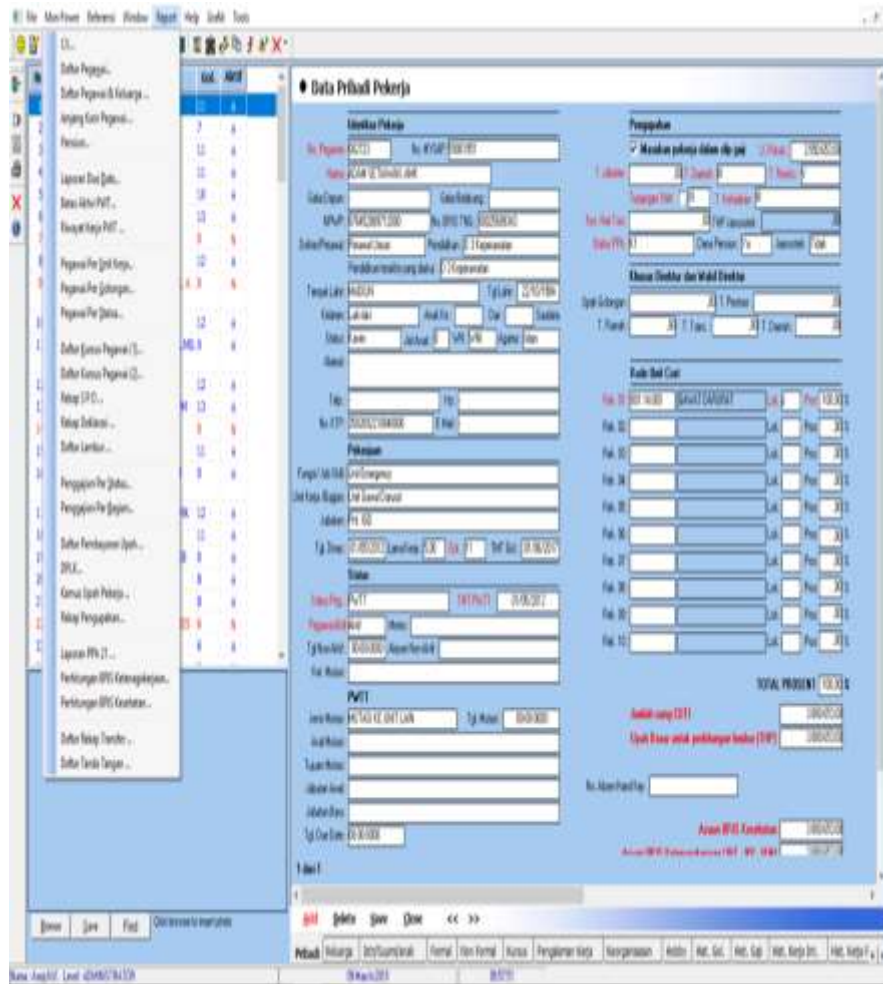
File ManPower Referensi Window Report Help Untill Tools

CV...
Daftar Pegawai...
Daftar Pegawai & Keluarga...
Jenjang Karir Pegawai...
Pensiun...
Laporan Dua Data...
Batas Aktiv PWT...
Riwayat Kerja PWT...
Pegawai Per Unit Kerja...
Pegawai Per Golongan...
Pegawai Per Status...
Daftar Kursus Pegawai (1)...
Daftar Kursus Pegawai (2)...
Rekap SPT...
Rekap Dokumen...
Daftar Lembur...
Penggajian Per Status...
Penggajian Per Bagian...
Daftar Pembayaran Upah...
DPLK...
Kursus Upah Pekerja...
Rekap Penggajian...
Laporan PPh 21...
Perhitungan BPJS Ketenagakerjaan...
Perhitungan BPJS Kesehatan...
Daftar Rekap Transfer...
Daftar Tanda Tangan...

Data Pribadi Pekerja

Identitas Pekerja
No. Pegawai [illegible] No. KPJ/NP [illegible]
Nama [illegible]
Gelar Depan Gelar Belakang
NPWP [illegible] No. BPJS TKG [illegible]
Debitur/Pinjaman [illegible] Pendidikan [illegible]
Pendidikan terakhir yang diakui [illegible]
Tempat Lahir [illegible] Tgl Lahir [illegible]
Kelamin Laki-laki Anak Ke Dari Saudara
Status Kawin Jml Anak Gol. Darah Agama Islam
Alamat
Telp HP
No. KTP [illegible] E-Mail

Pekerjaan
Fungsi / Job Shift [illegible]
Unit Kerja / Bagian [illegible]
Jabatan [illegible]
Tgl. Diang. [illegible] Lama Kerja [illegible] TMT Gol. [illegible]

Status
Status Peg. PWTT TMT PWTT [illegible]
Pegawai Aktif Aktif Mulai
Tgl Non Aktif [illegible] Alasan Non Aktif
Ket. Mutasi

PWTT
Jenis Mutasi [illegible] Tgl. Mutasi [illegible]
Awal Mutasi
Tujuan Mutasi
Jabatan Awal
Jabatan Baru
Tgl Due Date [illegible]

1 dari 1

Penggajian
Masukkan pekerja dalam slip gaji
T. Jabatan Upah Pokok
Tunjangan PWT T. Kesejahteraan
Tun. Hari Tua TMT pesangon
Status PPh Obrol Pension Jamsostek

Khusus Direktur dan Wakil Direktur
Upah Golongan T. Perdiem
T. Rumah T. Transp. T. Dinamis

Kode Unit Cost
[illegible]
TOTAL PROSENT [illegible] %
Jumlah uang CSTT
Upah Dasar untuk perhitungan bonus (THP)
No. Akun Kartu Pay
Asuransi BPJS Kesehatan
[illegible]

Browse Save Paste Click browse to insert photo

Add Delete Save Close << >>

Pribadi Keluarga Istri/Suami/Anak Formal Non Formal Kursus Pengalaman Kerja Kesejahteraan Mutasi Ket. Gol. Ket. Gaji Ket. Kerja Int. Ket. Kerja Ex.

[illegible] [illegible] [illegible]